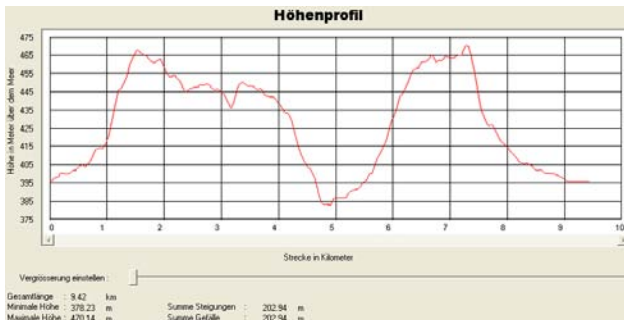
Höhenprofil

475
465
455
445
435
425
415
405
395
385
375

Höhe in Meter über dem Meer

0
1
2
3
4
5
6
7
8
9
10

Strecke in Kilometer

Vergrösserung einstellen :

Gesamtlänge : 9.42 km
Minimale Höhe : 378.23 m
Maximale Höhe : 470.14 m

Summe Steigungen : 202.94 m
Summe Gefälle : 202.94 m